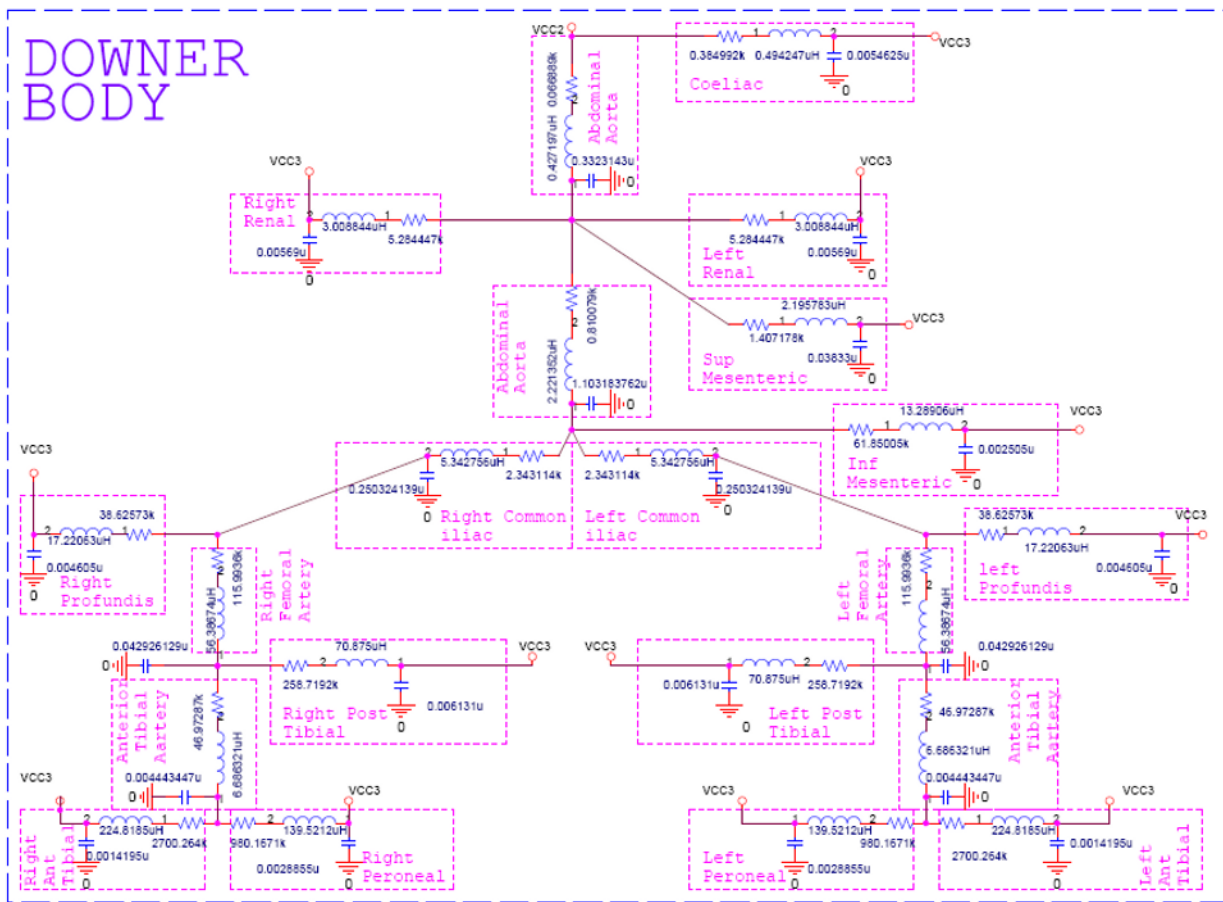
DOWNER BODY

VCC2
0.066889k
Abdominal Aorta
0.427197uH
0.3323143u
0
0.384992k 1 0.494247uH 2 0.0054625u
VCC3
Coeliac
0

VCC3
Right Renal
3.008844uH 1
5.284447k
0.00569u
0

VCC3
5.284447k 1 3.008844uH
Left Renal
0.00569u
0

Abdominal Aorta
2
0.810079k
2.221352uH
1.103183762u
0

2.195783uH
1.407178k 1 2
VCC3
Sup Mesenteric
0.03633u
0

13.28906uH
VCC3
61.85005k 1 2
0.002505u
Inf Mesenteric
0

VCC3
2 5.342756uH 1
2.343114k
0.250324139u
0
Right Common iliac
2.343114k 5.342756uH 2
0.250324139u
0
Left Common iliac

VCC3
2 38.62573k 1
17.22063uH
0.004605u
0
Right Profundis

38.62573k 2
17.22063uH
VCC3
0.004605u
left Profundis

115.9936k
Right Femoral Artery
56.38674uH
0.042926129u
0
70.875uH
258.7192k 2 1
VCC3
Right Post Tibial
0
0.006131u

115.9936k
Left Femoral Artery
56.38674uH
0.042926129u
0
VCC3
0.006131u 1 70.875uH 2 258.7192k
Left Post Tibial
0

Anterior Tibial Aartery
46.97287k
6.68632uH
0.004443447u
0

46.97287k
6.686321uH
Anterior Tibial Aartery
0.004443447u
0

VCC3
Right Ant Tibial
2 224.8185uH 1
0.0014195u
2700.264k
0
980.1671k 2 139.5212uH
VCC3
0.0028855u
Right Peroneal
0

VCC3
1 139.5212uH 2
980.1671k
Left Peroneal
0.0028855u
0
1 224.8185uH 2
VCC3
2700.264k
0.0014195u
Left Ant Tibial
0